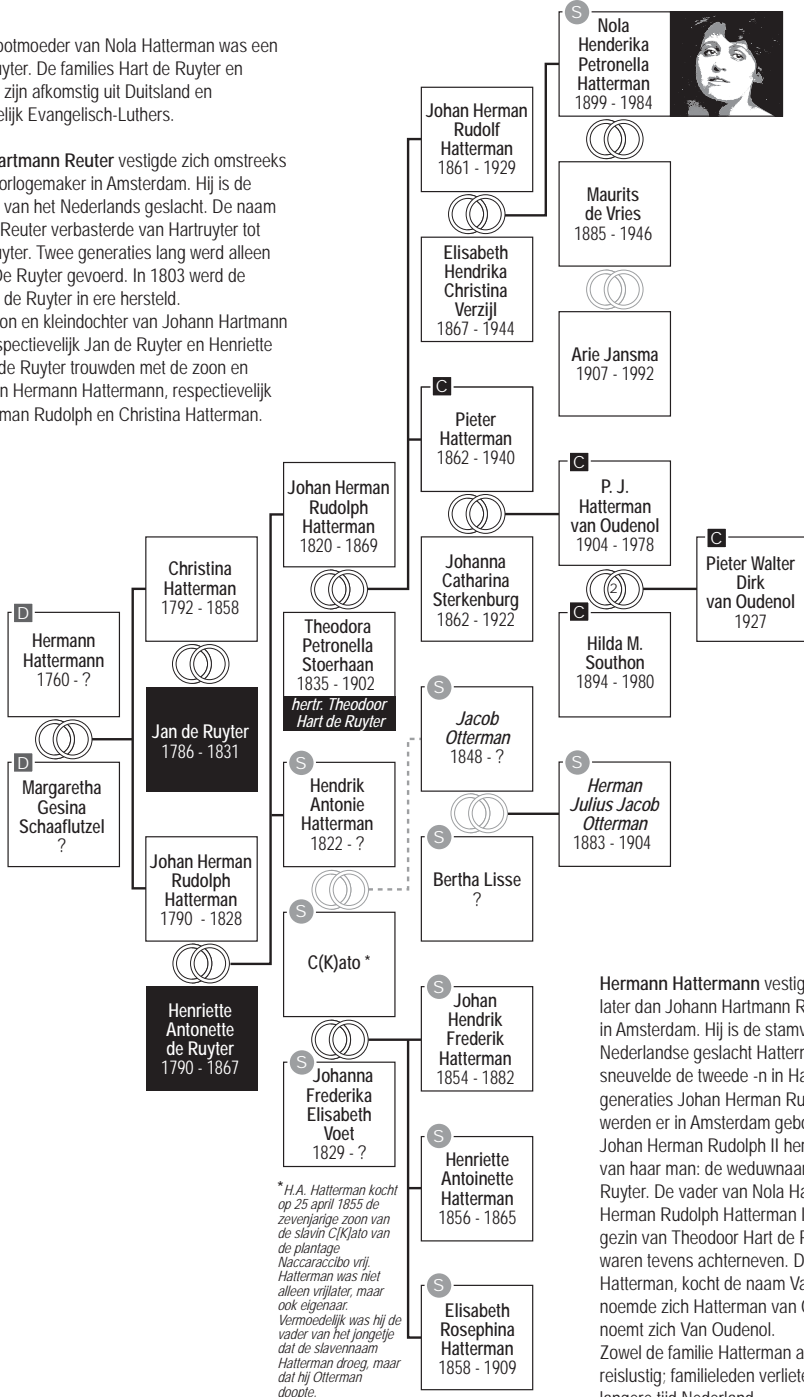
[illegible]ootmoeder van Nola Hatterman was een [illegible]uyter. De families Hart de Ruyter en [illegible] zijn afkomstig uit Duitsland en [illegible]elijk Evangelisch-Luthers.

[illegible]artmann Reuter vestigde zich omstreeks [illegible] orlogemaker in Amsterdam. Hij is de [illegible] van het Nederlands geslacht. De naam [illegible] Reuter verbasterde van Hartruyter tot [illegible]uyter. Twee generaties lang werd alleen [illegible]De Ruyter gevoerd. In 1803 werd de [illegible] de Ruyter in ere hersteld. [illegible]on en kleindochter van Johann Hartmann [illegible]spectievelijk Jan de Ruyter en Henriette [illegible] de Ruyter trouwden met de zoon en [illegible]n Hermann Hattermann, respectievelijk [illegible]man Rudolph en Christina Hatterman.

S
Nola Henderika Petronella Hatterman
1899 - 1984

Johan Herman Rudolf Hatterman
1861 - 1929

Maurits de Vries
1885 - 1946

Elisabeth Hendrika Christina Verzijl
1867 - 1944

Arie Jansma
1907 - 1992

C
Pieter Hatterman
1862 - 1940

C
P. J. Hatterman van Oudenol
1904 - 1978

Johan Herman Rudolph Hatterman
1820 - 1869

Johanna Catharina Sterkenburg
1862 - 1922

C
Pieter Walter Dirk van Oudenol
1927

2

C
Hilda M. Southon
1894 - 1980

Christina Hatterman
1792 - 1858

D
Hermann Hattermann
1760 - ?

Theodora Petronella Stoerhaan
1835 - 1902
hertr. Theodoor Hart de Ruyter

Jan de Ruyter
1786 - 1831

D
Margaretha Gesina Schaaflutzel
?

S
Jacob Otterman
1848 - ?

S
Hendrik Antonie Hatterman
1822 - ?

S
Herman Julius Jacob Otterman
1883 - 1904

S
Bertha Lisse
?

Johan Herman Rudolph Hatterman
1790 - 1828

S
C(K)ato *

Henriette Antonette de Ruyter
1790 - 1867

S
Johan Hendrik Frederik Hatterman
1854 - 1882

S
Johanna Frederika Elisabeth Voet
1829 - ?

S
Henriette Antoinette Hatterman
1856 - 1865

S
Elisabeth Rosephina Hatterman
1858 - 1909

*H.A. Hatterman kocht op 25 april 1855 de zevenjarige zoon van de slavin C[K]ato van de plantage Naccaraccibo vrij. Hatterman was niet alleen vrijlater, maar ook eigenaar. Vermoedelijk was hij de vader van het jongetje dat de slavennaam Hatterman droeg, maar dat hij Otterman doopte.

Hermann Hattermann vestig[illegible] later dan Johann Hartmann R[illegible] in Amsterdam. Hij is de stamv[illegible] Nederlandse geslacht Hatterm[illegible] sneuvelde de tweede -n in Ha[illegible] generaties Johan Herman Ru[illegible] werden er in Amsterdam gebo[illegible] Johan Herman Rudolph II her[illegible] van haar man: de weduwnaar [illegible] Ruyter. De vader van Nola Ha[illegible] Herman Rudolph Hatterman I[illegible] gezin van Theodoor Hart de R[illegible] waren tevens achterneven. D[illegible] Hatterman, kocht de naam Va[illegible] noemde zich Hatterman van O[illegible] noemt zich Van Oudenol.
Zowel de familie Hatterman a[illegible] reislustig; familieleden verliet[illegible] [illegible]